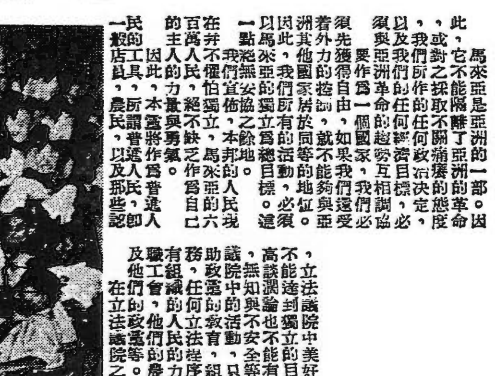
一民　的百在　一以因洲着須　須以，，此
殺的　生萬并　點馬此其外先　與及我或，
店工因人人不我怒來，他力獲要巫我們對它馬
具其此的民權們無巫我國的得作洲們所之不來
，，力，怕官安的們家拾自爲革的作採能巫
農所本量絕獨佈擁獨所屬由一命任的取隔是
民譜靈與不立，之立有於，，個的何任不雖巫
寶將奪鉄，本餘爲的同就如國起辯何關了洲
以進作氣之馬邦地總話等不果家爭蔭政痛巫的
及人爲，作來的。自由的能我，互目必獲洲一
邪民普　爲巫人　標，地夠們我相標決的的部
些，達　自的民　。必似與這們調，定態革。
認的人　已六現　這須。巫受必協必，度命因

及職有務助議，高不，
他工組，政院無該能立
在們會織任巫中知調邊法
立的，的何的與論封議
法政他人立教活不也獨院
議蓋們民法有動安不立中
院等的的樣，，全能的美
之。叠力序組只築有目好